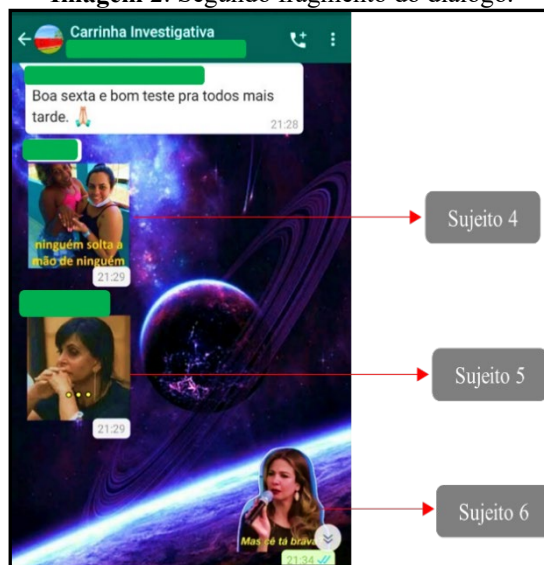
Imagem 2: Segundo fragmento do diálogo.

Carrinha Investigativa

Boa sexta e bom teste pra todos mais tarde. 🙏
21:28

ninguém solta a mão de ninguém
21:29

Sujeito 4

21:29

Sujeito 5

Mas cê tá brava
21:34

Sujeito 6